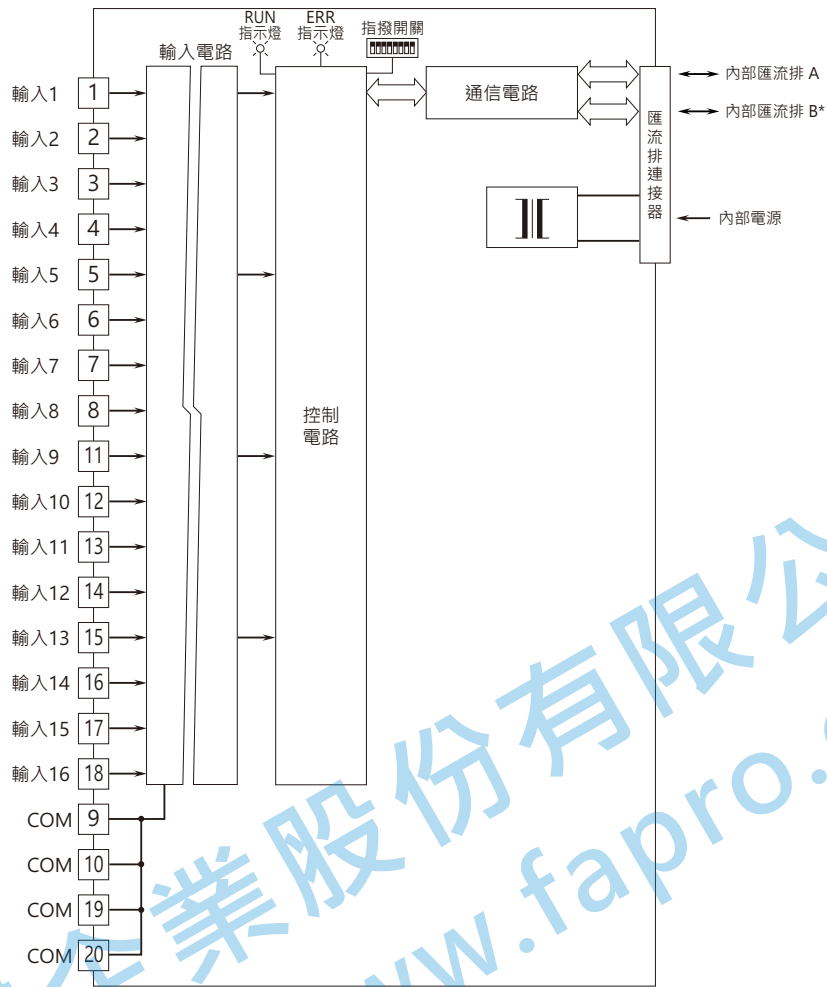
RUN 指示燈
ERR 指示燈
指撥開關
輸入電路
通信電路
內部匯流排 A
內部匯流排 B*
匯流排連接器
內部電源
控制電路

輸入1 1
輸入2 2
輸入3 3
輸入4 4
輸入5 5
輸入6 6
輸入7 7
輸入8 8
輸入9 11
輸入10 12
輸入11 13
輸入12 14
輸入13 15
輸入14 16
輸入15 17
輸入16 18
COM 9
COM 10
COM 19
COM 20

業股份有限公
www.fapro.